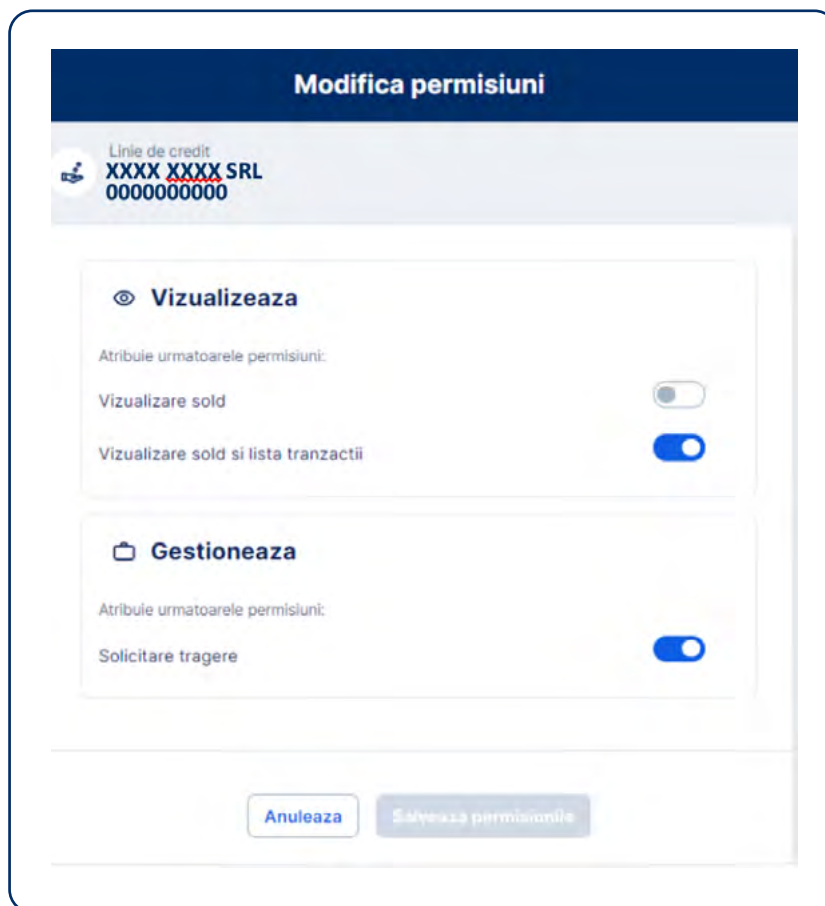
Modifica permisiuni

Linie de credit
XXXX XXXX SRL
0000000000

Vizualizeaza

Atribuie urmatoarele permisiuni:

Vizualizare sold

Vizualizare sold si lista tranzactii

Gestioneaza

Atribuie urmatoarele permisiuni:

Solicitare tragere

Anuleaza

Salveaza permisiunile